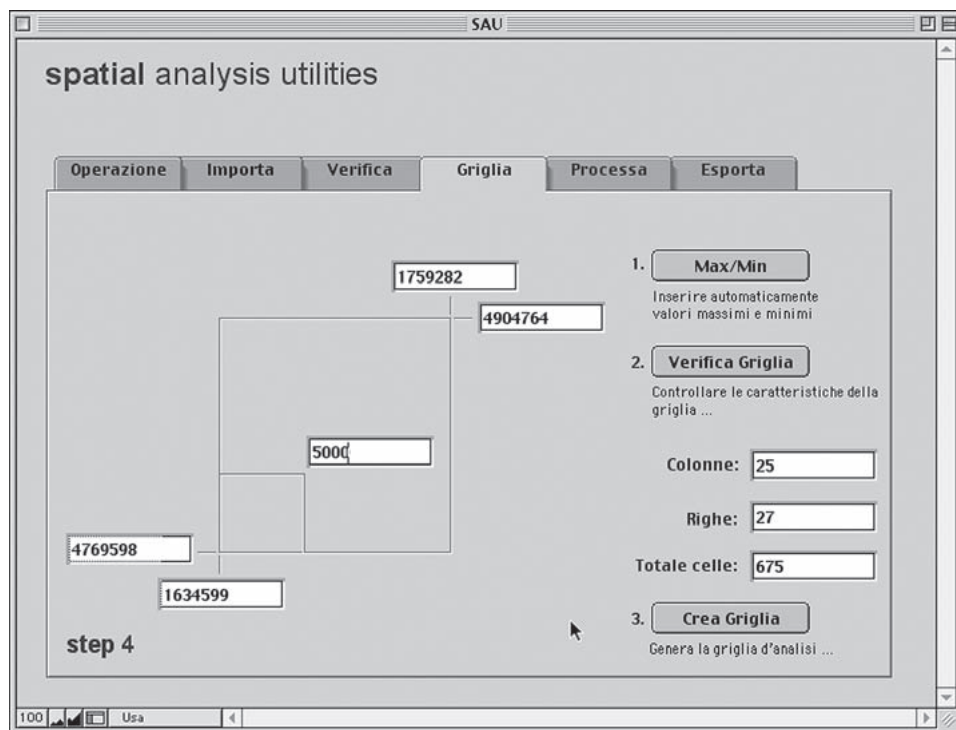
SAU

spatial analysis utilities

Operazione
Importa
Verifica
Griglia
Processa
Esporta

1759282

4904764

5000

4769598

1634599

1. Max/Min
Inserire automaticamente valori massimi e minimi

2. Verifica Griglia
Controllare le caratteristiche della griglia ...

Colonne: 25

Righe: 27

Totale celle: 675

3. Crea Griglia
Genera la griglia d'analisi ...

step 4

100 Usa